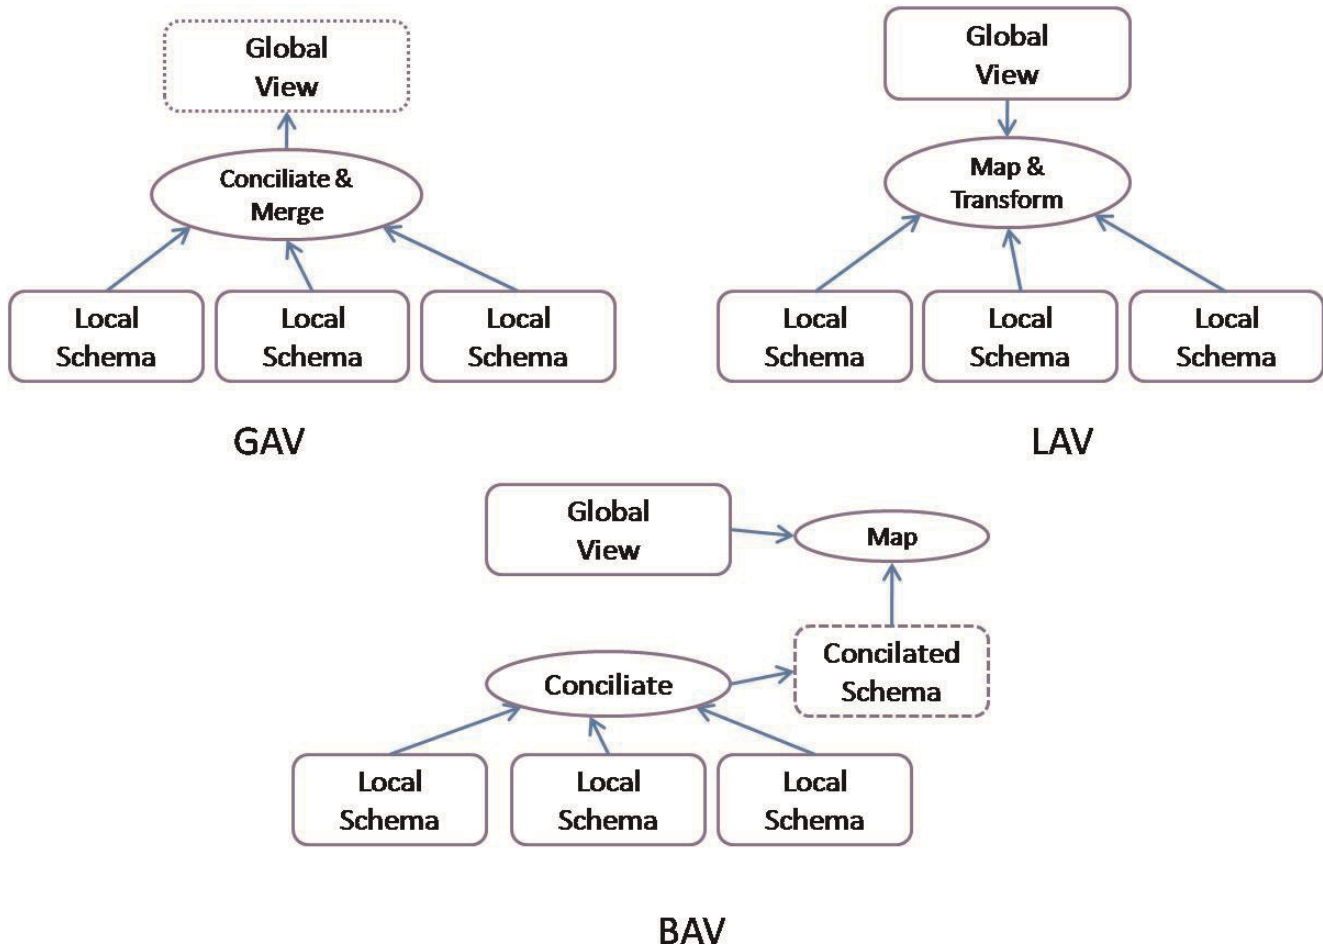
Global View

Conciliate & Merge

Local Schema

Local Schema

Local Schema

GAV

Global View

Map & Transform

Local Schema

Local Schema

Local Schema

LAV

Global View

Map

Concilated Schema

Conciliate

Local Schema

Local Schema

Local Schema

BAV